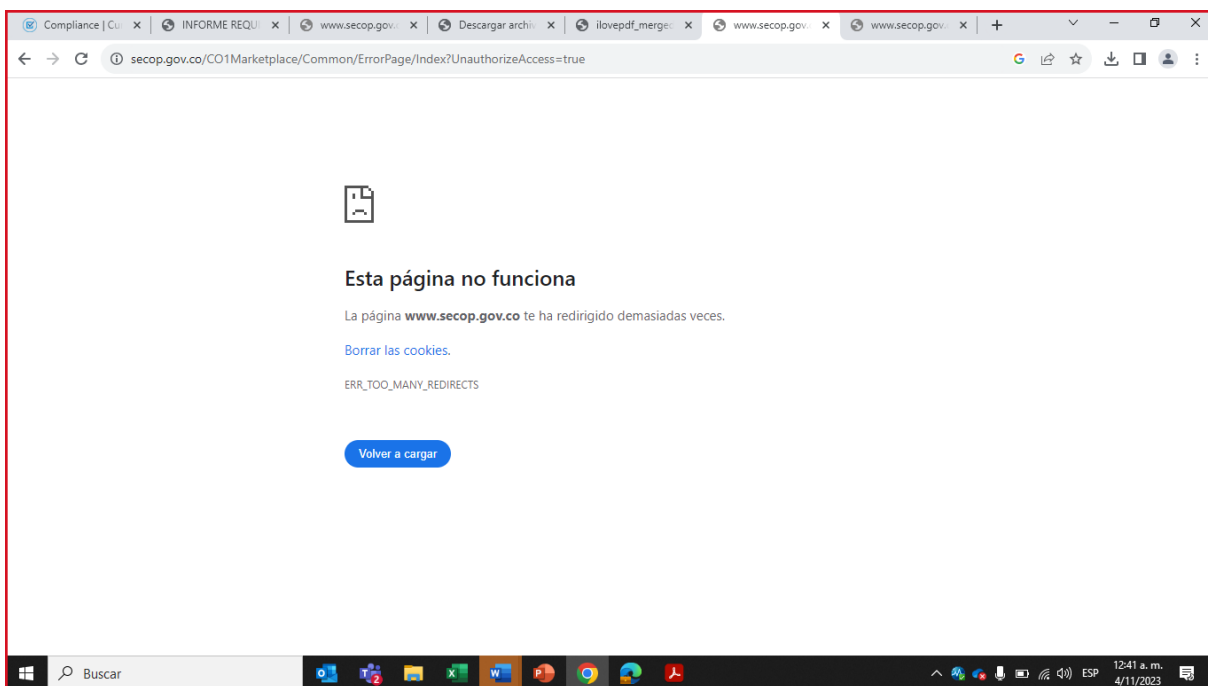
Compliance | Cu ×
INFORME REQU ×
www.secop.gov. ×
Descargar archiv ×
ilovepdf_merge ×
www.secop.gov. ×
www.secop.gov. ×
+

secop.gov.co/CO1Marketplace/Common/ErrorPage/Index?UnauthorizeAccess=true

Esta página no funciona

La página **www.secop.gov.co** te ha redirigido demasiadas veces.

Borrar las cookies.

ERR_TOO_MANY_REDIRECTS

Volver a cargar

Buscar

ESP
12:41 a. m.
4/11/2023